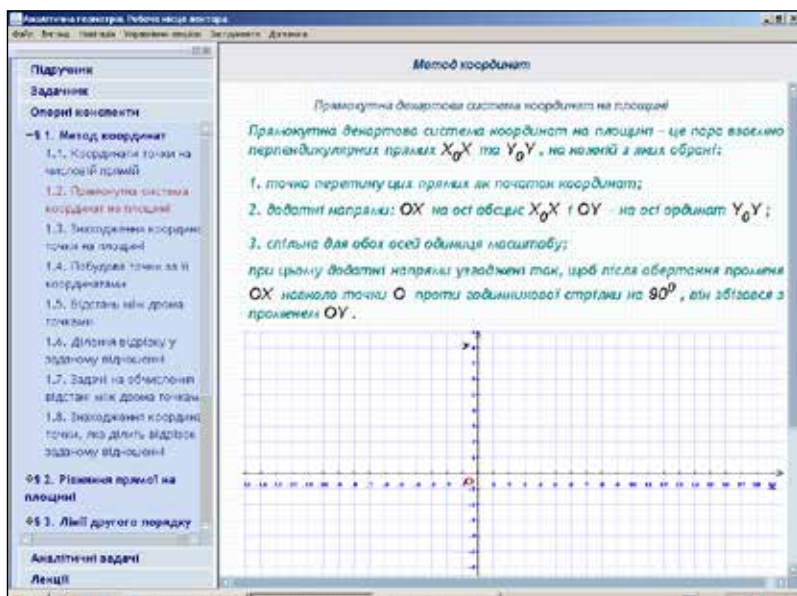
Аналітична геометрія. Робоче місце викладача
Файл Вигляд Навігація Управління вікнами Інструменти Допомога

Підручник
Задачник
Опорні конспекти
−§ 1. Метод координат
1.1. Координати точки на числовій прямій
1.2. Прямокутна система координат на площині
1.3. Знаходження координат точки на площині
1.4. Побудова точки за її координатами
1.5. Відстань між двома точками
1.6. Ділення відрізку у заданому відношенні
1.7. Задачі на обчислення відстані між двома точками
1.8. Знаходження координат точки, яка ділить відрізок заданому відношенні
+§ 2. Рівняння прямої на площині
+§ 3. Лінії другого порядку
Аналітичні задачі
Лекції

Метод координат

Прямокутна декартова система координат на площині

Прямокутна декартова система координат на площині - це пара взаємно перпендикулярних прямих $X_0X$ та $Y_0Y$, на кожній з яких обрані:

1. точка перетину цих прямих як початок координат;

2. додатні напрямі: $OX$ на осі абсцис $X_0X$ і $OY$ - на осі ординат $Y_0Y$;

3. спільна для обох осей одиниця масштабу;

при цьому додатні напрями узгоджені так, щоб після обертання променя $OX$ навколо точки $O$ проти годинникової стрілки на $90^0$, він збігався з променем $OY$.

y
O
x